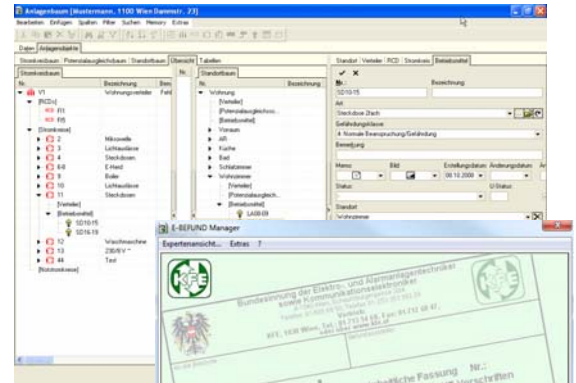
Anlagenbaum [Mustermann, 1100 Wien Dammstr. 27]

Bearbeiten Einfügen Spalten Filter Suchen History Extras

Daten Anlagenobjekte

Stromkreisbaum | Potenzialausgleichsbaum | Standortbaum | Übersicht | Tabellen

Stromkreisbaum

Nr. | Bezeichnung | Bem

V1 | Wohnungsverteiler | Fehl

[RCDs]

FI1

FI5

[Stromkreise]

2 | Mikrowelle

3 | Lichtauslässe

4 | Steckdosen

6-8 | E-Herd

9 | Boiler

10 | Lichtauslässe

11 | Steckdosen

[Verteiler]

[Betriebsmittel]

SD10/15

SD16/19

12 | Waschmaschine

13 | 230/8 V ~

44 | Test

[Notstromkreise]

Nr. | Standortbaum | Bezeichnung

Wohnung

[Verteiler]

[Potenzialausgleichsco...

[Betriebsmittel]

Vorraum

AR

Küche

Bad

Schlafzimmer

Wohnzimmer

[Verteiler]

[Potenzialausgleich...

[Betriebsmittel]

LA08-09

Standort | Verteiler | RCD | Stromkreis | Betriebsmittel

Nr.

Bezeichnung

SD10/15

Art

Steckdose 2fach

Gefährdungsklasse

A: Normale Beanspruchung/Gefährdung

Bemerkung

Memo | Bild | Erstellungsdatum | Änderungsdatum

08.10.2008

Status | U-Status

Standort

Wohnzimmer

E-BEFUND Manager

Expertenansicht... Extras ?

Bundesinnung der Elektro-, und Alarmanlagentechniker sowie Kommunikationselektroniker

Wien, Tel.

Verschriften

Fassung Nr.: